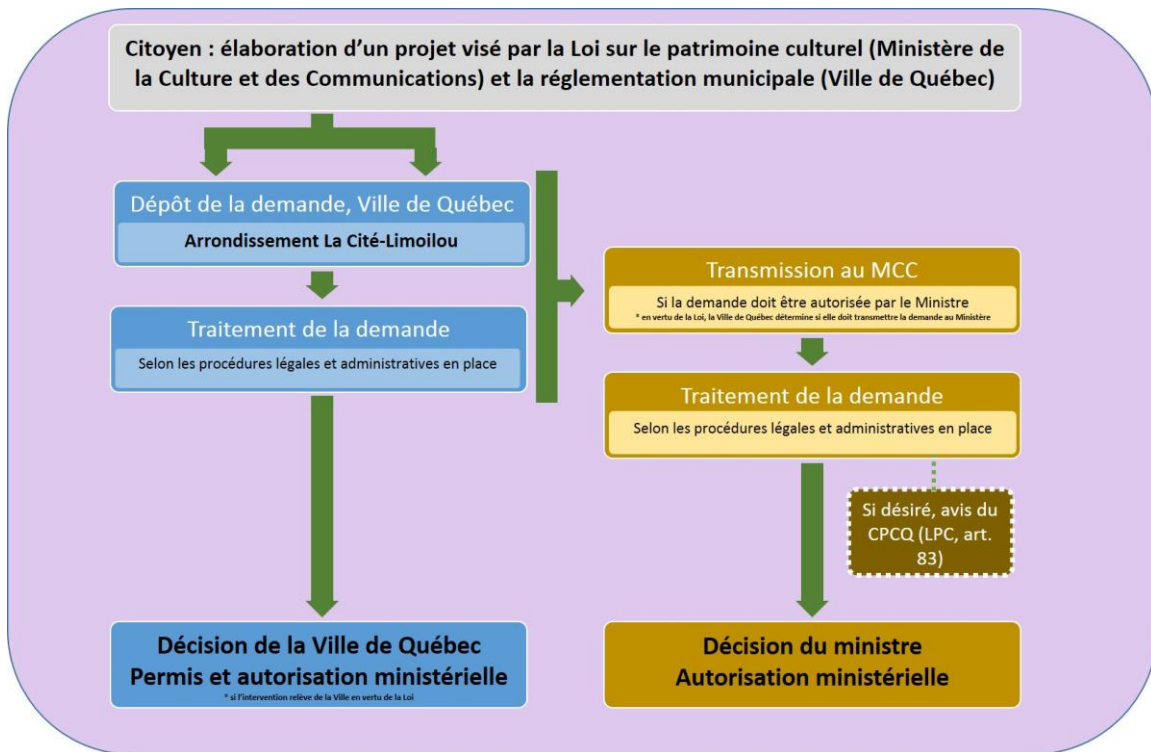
Citoyen : élaboration d'un projet visé par la Loi sur le patrimoine culturel (Ministère de la Culture et des Communications) et la réglementation municipale (Ville de Québec)

Dépôt de la demande, Ville de Québec

Arrondissement La Cité-Limoilou

Traitement de la demande

Selon les procédures légales et administratives en place

Transmission au MCC

Si la demande doit être autorisée par le Ministre

* en vertu de la Loi, la Ville de Québec détermine si elle doit transmettre la demande au Ministère

Traitement de la demande

Selon les procédures légales et administratives en place

Si désiré, avis du CPCQ (LPC, art. 83)

Décision de la Ville de Québec
Permis et autorisation ministérielle

* si l'intervention relève de la Ville en vertu de la Loi

Décision du ministre
Autorisation ministérielle